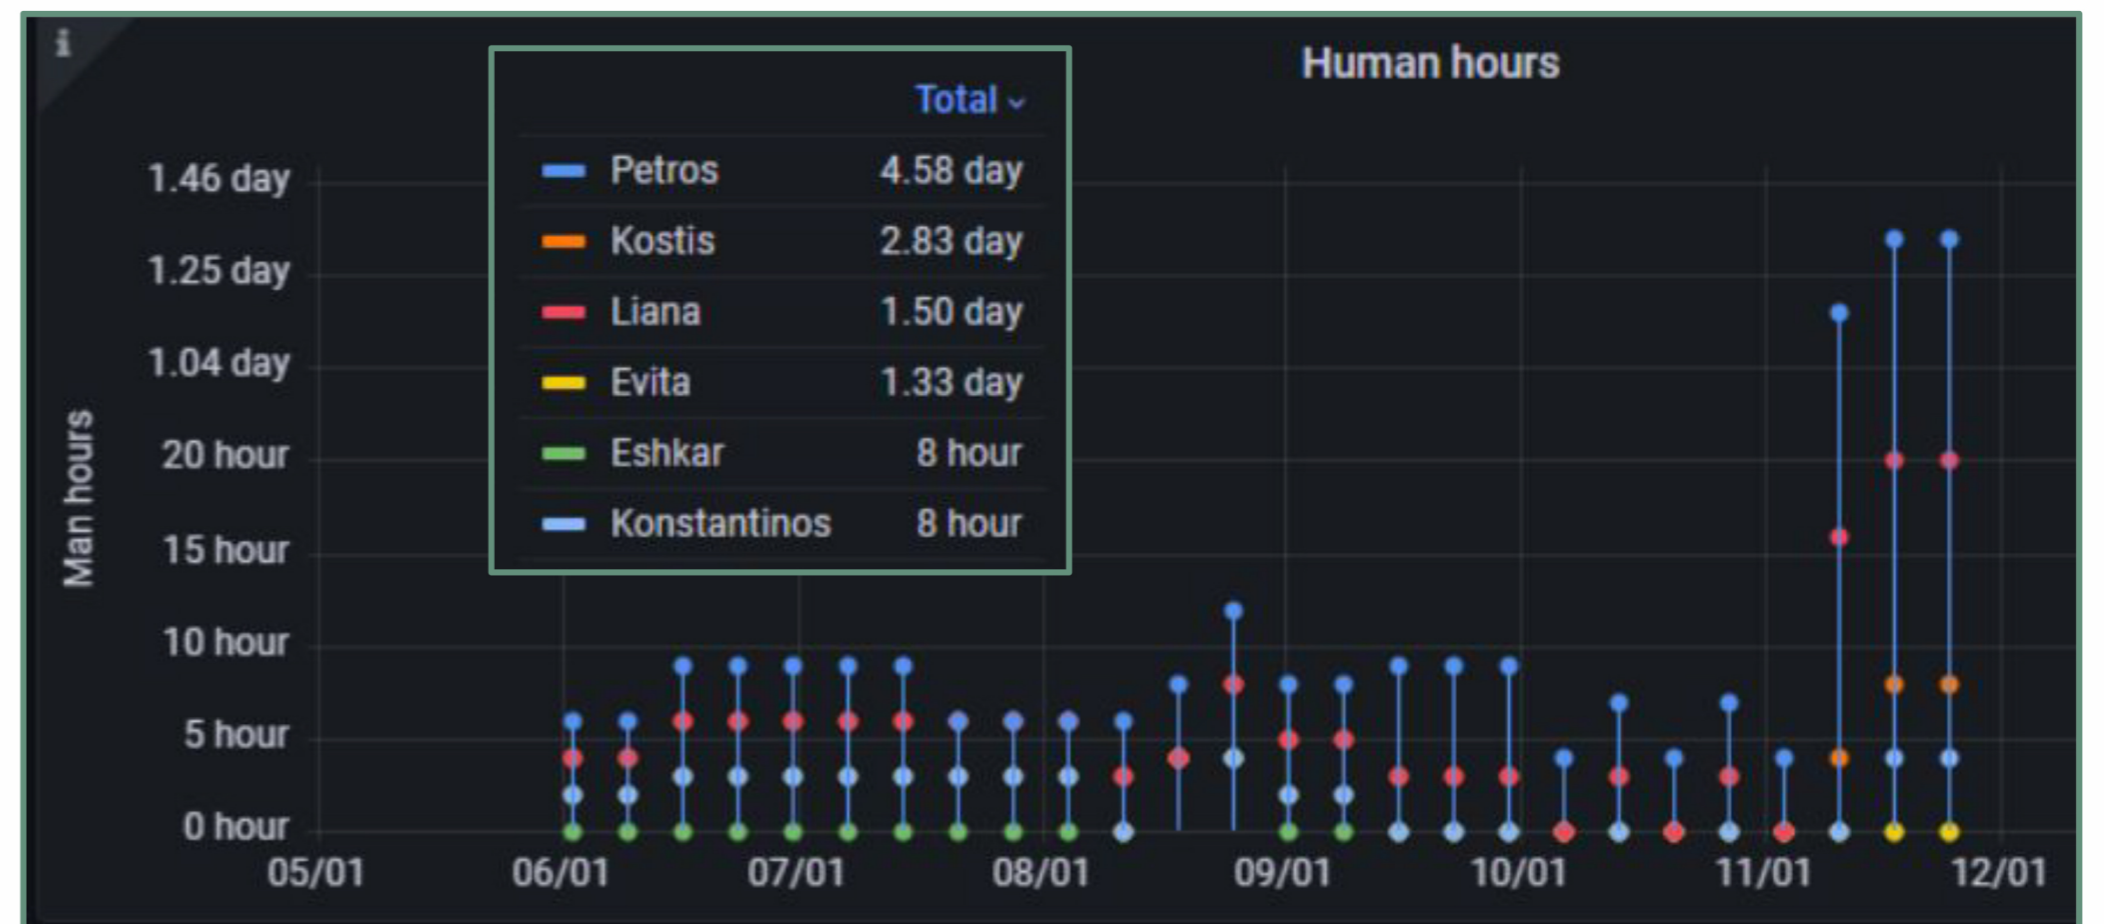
i

Human hours

| | Total ⌄ |
|---|---|
| Petros | 4.58 day |
| Kostis | 2.83 day |
| Liana | 1.50 day |
| Evita | 1.33 day |
| Eshkar | 8 hour |
| Konstantinos | 8 hour |

Man hours

1.46 day
1.25 day
1.04 day
20 hour
15 hour
10 hour
5 hour
0 hour

05/01 06/01 07/01 08/01 09/01 10/01 11/01 12/01